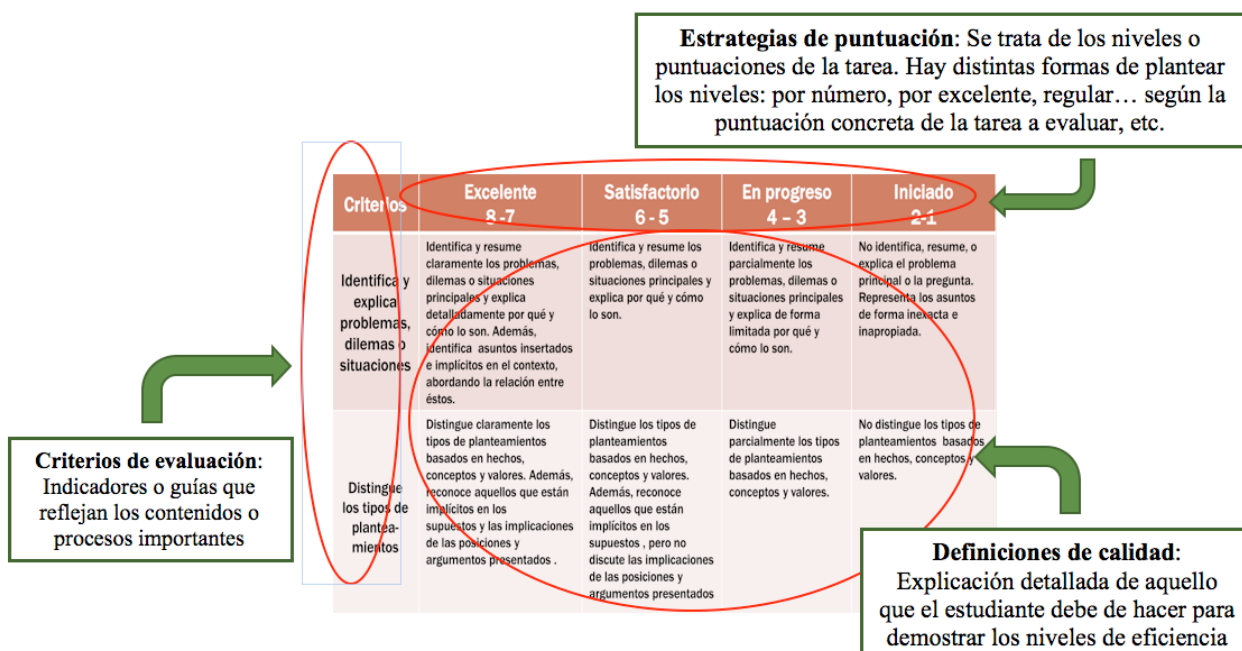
**Estrategias de puntuación**: Se trata de los niveles o puntuaciones de la tarea. Hay distintas formas de plantear los niveles: por número, por excelente, regular… según la puntuación concreta de la tarea a evaluar, etc.

| Criterios | Excelente 8-7 | Satisfactorio 6 - 5 | En progreso 4 – 3 | Iniciado 2-1 |
|---|---|---|---|---|
| Identifica y explica problemas, dilemas o situaciones | Identifica y resume claramente los problemas, dilemas o situaciones principales y explica detalladamente por qué y cómo lo son. Además, identifica asuntos insertados e implícitos en el contexto, abordando la relación entre éstos. | Identifica y resume los problemas, dilemas o situaciones principales y explica por qué y cómo lo son. | Identifica y resume parcialmente los problemas, dilemas o situaciones principales y explica de forma limitada por qué y cómo lo son. | No identifica, resume, o explica el problema principal o la pregunta. Representa los asuntos de forma inexacta e inapropiada. |
| Distingue los tipos de plantea-mientos | Distingue claramente los tipos de planteamientos basados en hechos, conceptos y valores. Además, reconoce aquellos que están implícitos en los supuestos y las implicaciones de las posiciones y argumentos presentados . | Distingue los tipos de planteamientos basados en hechos, conceptos y valores. Además, reconoce aquellos que están implícitos en los supuestos , pero no discute las implicaciones de las posiciones y argumentos presentados | Distingue parcialmente los tipos de planteamientos basados en hechos, conceptos y valores. | No distingue los tipos de planteamientos basados en hechos, conceptos y valores. |

**Criterios de evaluación**: Indicadores o guías que reflejan los contenidos o procesos importantes

**Definiciones de calidad**: Explicación detallada de aquello que el estudiante debe de hacer para demostrar los niveles de eficiencia